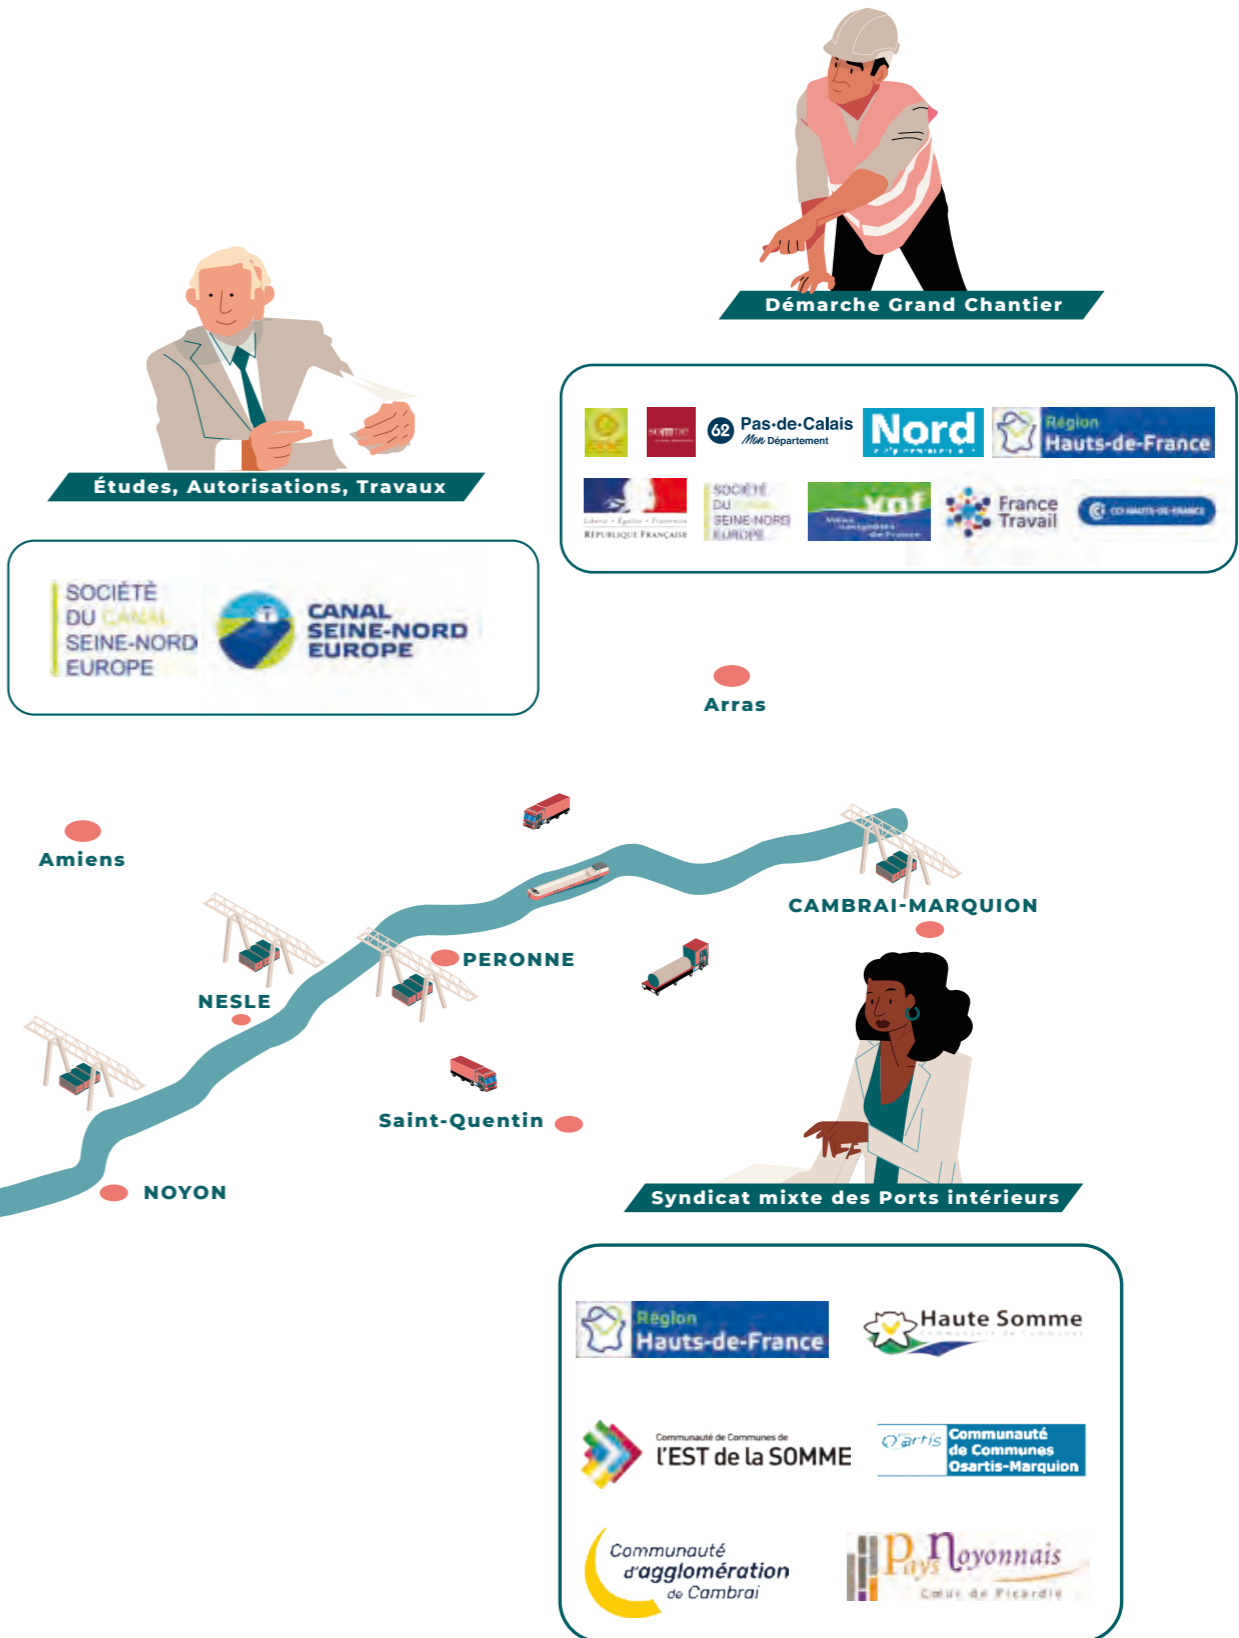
Démarche Grand Chantier

Pas-de-Calais
Mon Département
Nord
Région Hauts-de-France
Liberté • Égalité • Fraternité
RÉPUBLIQUE FRANÇAISE
SOCIÉTÉ DU CANAL SEINE-NORD EUROPE
vnf
France Travail
CCI HAUTS-DE-FRANCE

Études, Autorisations, Travaux

SOCIÉTÉ DU CANAL SEINE-NORD EUROPE
CANAL SEINE-NORD EUROPE

Arras

Amiens

CAMBRAI-MARQUION

PERONNE

NESLE

Saint-Quentin

NOYON

Syndicat mixte des Ports intérieurs

Région Hauts-de-France
Haute Somme
Communauté de Communes de
l'EST de la SOMME
Osartis
Communauté de Communes Osartis-Marquion
Communauté d'agglomération de Cambrai
Pays Noyonnais
Cœur de Picardie